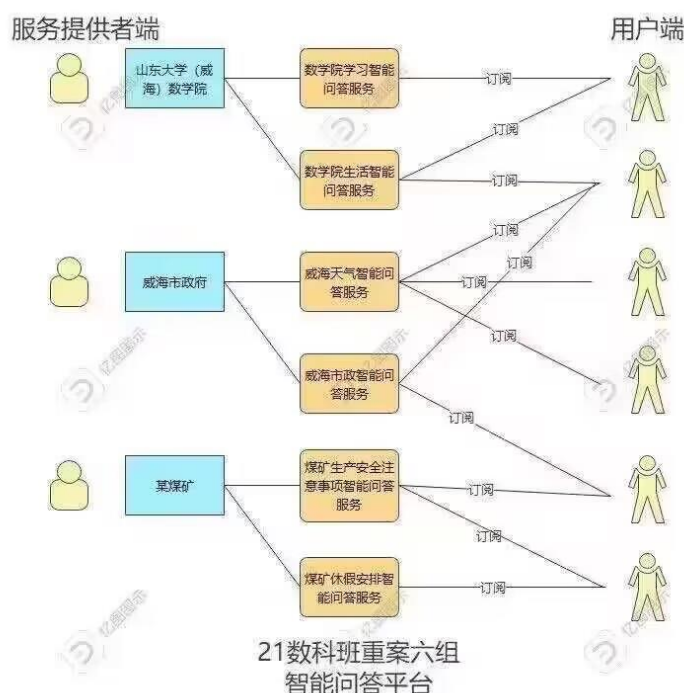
服务提供者端

用户端

山东大学（威海）数学院

数学院学习智能问答服务

订阅

订阅

数学院生活智能问答服务

订阅

订阅

订阅

威海市政府

威海天气智能问答服务

订阅

订阅

威海市政智能问答服务

订阅

某煤矿

煤矿生产安全注意事项智能问答服务

订阅

订阅

煤矿休假安排智能问答服务

订阅

21数科班重案六组
智能问答平台